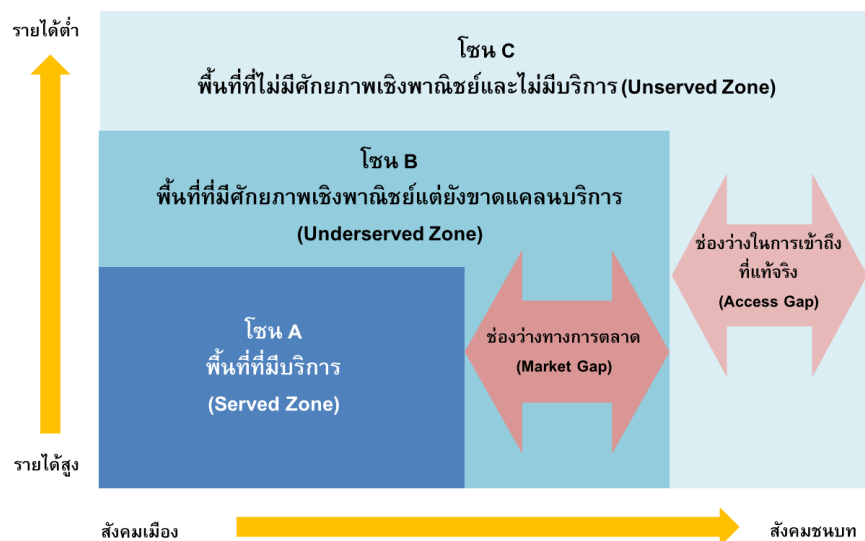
รายได้ต่ำ

โซน C
พื้นที่ที่ไม่มีศักยภาพเชิงพาณิชย์และไม่มีบริการ (Unserved Zone)

โซน B
พื้นที่ที่มีศักยภาพเชิงพาณิชย์แต่ยังขาดแคลนบริการ
(Underserved Zone)

ช่องว่างในการเข้าถึงที่แท้จริง
(Access Gap)

โซน A
พื้นที่ที่มีบริการ
(Served Zone)

ช่องว่างทางการตลาด
(Market Gap)

รายได้สูง

สังคมเมือง

สังคมชนบท